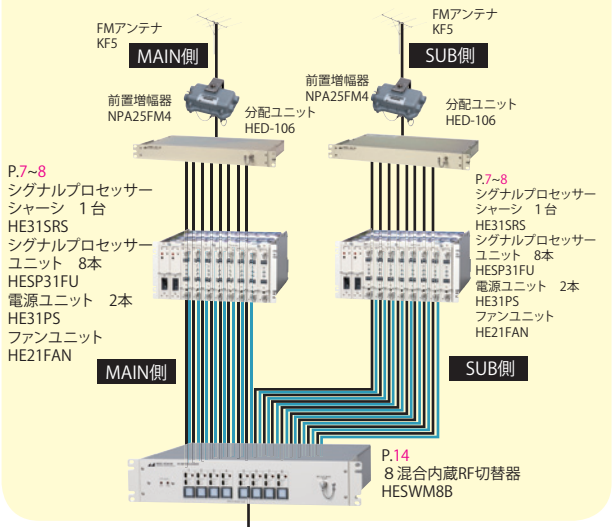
FMアンテナ
KF5

MAIN側

前置増幅器
NPA25FM4

分配ユニット
HED-106

FMアンテナ
KF5

SUB側

前置増幅器
NPA25FM4

分配ユニット
HED-106

P.7~8
シグナルプロセッサー
シャーシ 1台
HE31SRS
シグナルプロセッサー
ユニット 8本
HESP31FU
電源ユニット 2本
HE31PS
ファンユニット
HE21FAN

P.7~8
シグナルプロセッサー
シャーシ 1台
HE31SRS
シグナルプロセッサー
ユニット 8本
HESP31FU
電源ユニット 2本
HE31PS
ファンユニット
HE21FAN

MAIN側

SUB側

P.14
8混合内蔵RF切替器
HESWM8B